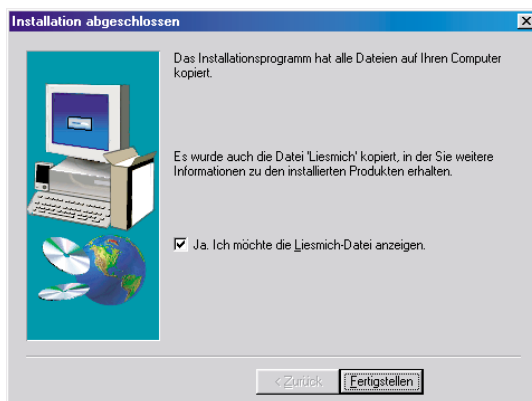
Installation abgeschlossen

Das Installationsprogramm hat alle Dateien auf Ihren Computer kopiert.

Es wurde auch die Datei 'Liesmich' kopiert, in der Sie weitere Informationen zu den installierten Produkten erhalten.

Ja. Ich möchte die Liesmich-Datei anzeigen.

< Zurück

Fertigstellen